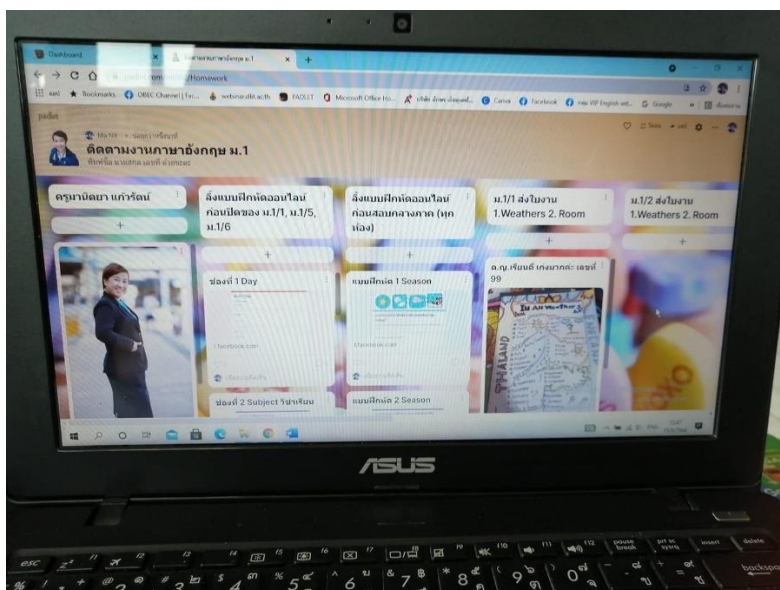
Dashboard

ติดตามงานภาษาอังกฤษ ม.1

/Homework

Bookmarks OBEC Channel webinar PADLET Microsoft Office Ho... Canva Facebook Google

padlet

ติดตามงานภาษาอังกฤษ ม.1

ครูมาปิดยา แก้วรัตน์

ลิ้งแบบฝึกหัดออนไลน์ ก่อนปิดของ ม.1/1, ม.1/5, ม.1/6

ลิ้งแบบฝึกหัดออนไลน์ ก่อนสอบกลางภาค (ทุกห้อง)

ม.1/1 ส่งใบงาน 1.Weathers 2. Room

ม.1/2 ส่งใบงาน 1.Weathers 2. Room

+

ช่องที่ 1 Day

แบบฝึกหัด 1 Season

ด.ญ.เจิมขวัญ เกษมภักดี เลขที่ 99

ช่องที่ 2 Subject วิชาเรียน

แบบฝึกหัด 2 Season

facebook.com

liveworksheets.com

ASUS

esc